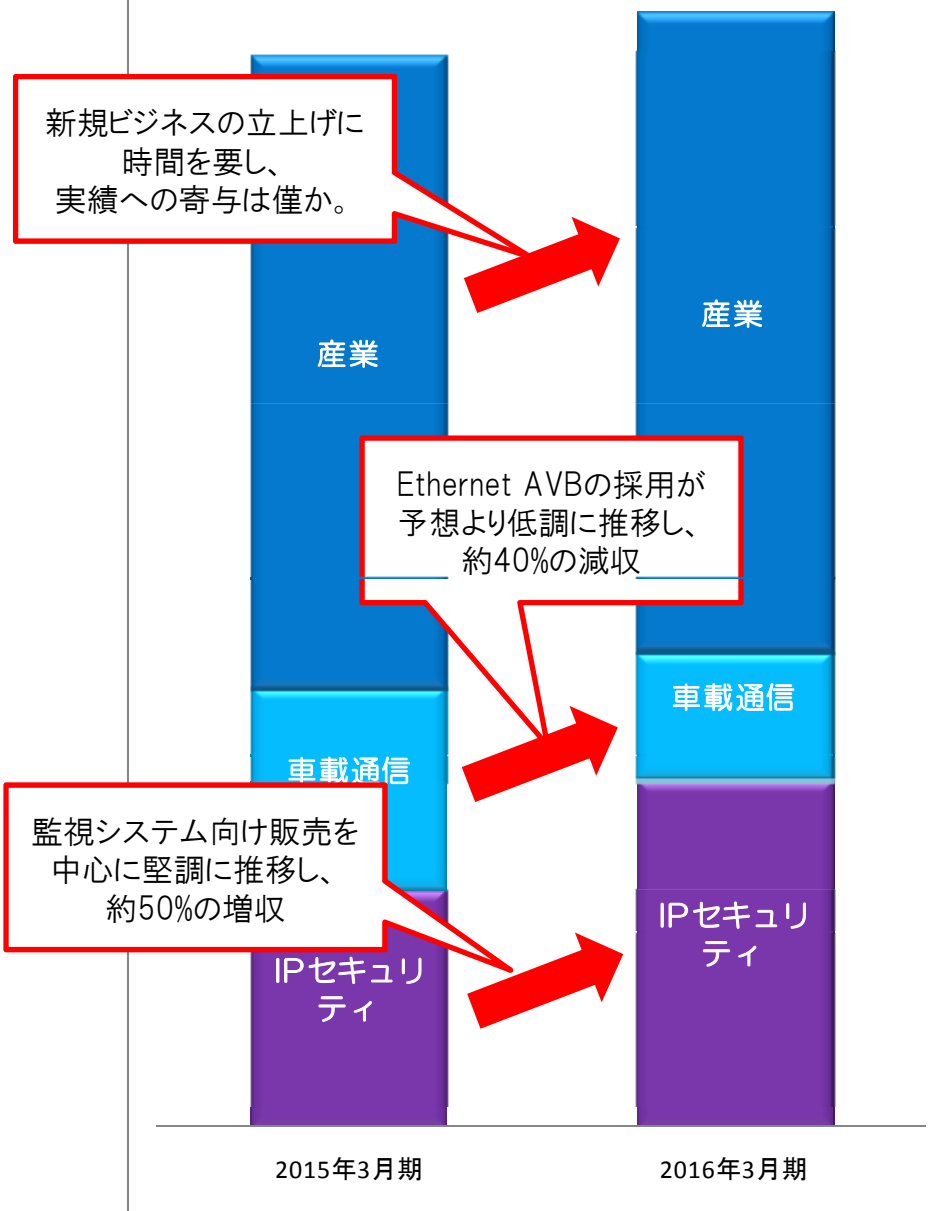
新規ビジネスの立上げに
時間を要し、
実績への寄与は僅か。

産業

産業

Ethernet AVBの採用が
予想より低調に推移し、
約40%の減収

車載通信

車載通信

監視システム向け販売を
中心に堅調に推移し、
約50%の増収

IPセキュリティ

IPセキュリティ

2015年3月期

2016年3月期